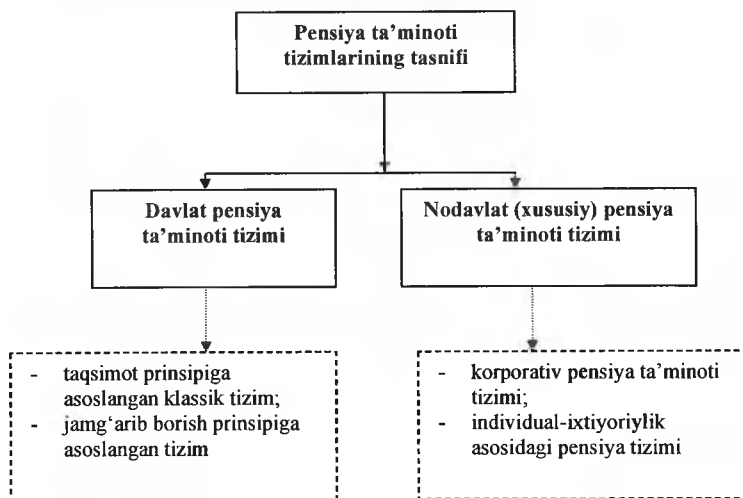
Pensiya ta'minoti tizimlarining tasnifi

Davlat pensiya ta'minoti tizimi

Nodavlat (xususiy) pensiya ta'minoti tizimi

- taqsimot prinsipiga asoslangan klassik tizim;
- jamg'arib borish prinsipiga asoslangan tizim

- korporativ pensiya ta'minoti tizimi;
- individual-ixtiyoriylik asosidagi pensiya tizimi